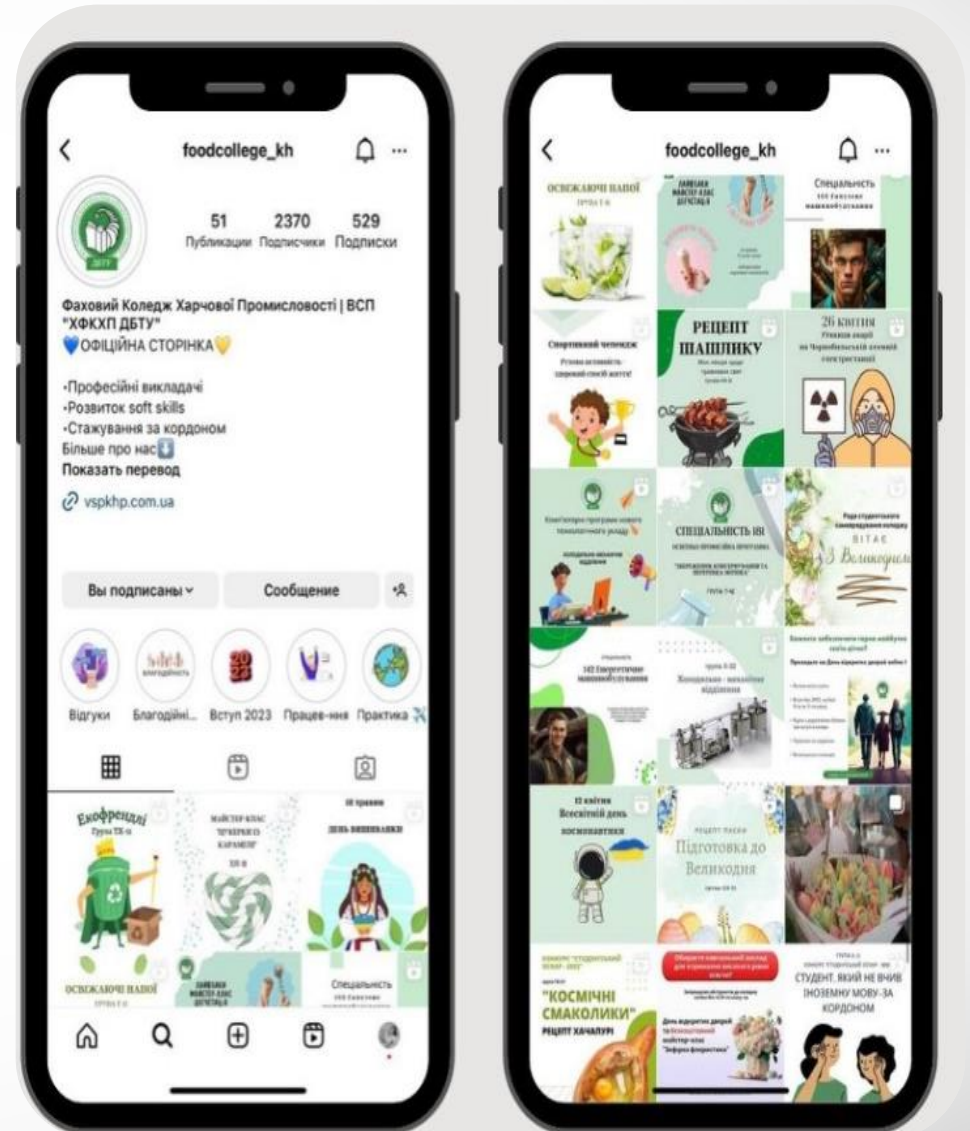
foodcollege_kh

ДБТУ

51 Публикации
2370 Подписчики
529 Подписки

Фаховий Коледж Харчової Промисловості | ВСП "ХФКХП ДБТУ"
💙ОФІЦІЙНА СТОРІНКА💛

•Професійні викладачі
•Розвиток soft skills
•Стажування за кордоном
Більше про нас⬇️
Показать перевод

vspkhp.com.ua

Вы подписаны
Сообщение

Відгуки
Благодійні...
Вступ 2023
Праце-ння
Практика

Екофрендлі
Група ТК-іі

МАЙСТЕР-КЛАС
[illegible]
КАРАМЕЛІ

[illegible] травня
ДЕНЬ ВИШИВАНКИ

ОСВІЖАЮЧІ НАПОЇ

МАЙСТЕР-КЛАС

Спеціальність

foodcollege_kh

ОСВІЖАЮЧІ НАПОЇ
ГРУПА Т-8

МАЙСТЕР-КЛАС

Спеціальність
133 Галузеве машинобудування

Спортивний челендж
Рухова активність - здоровий спосіб життя!

РЕЦЕПТ ШАШЛИКУ

26 КВІТНЯ
Річниця аварії на Чорнобильській атомній електростанції

СПЕЦІАЛЬНІСТЬ 181
ХАРЧОВІ ТЕХНОЛОГІЇ

ВІТАЄ
З Великоднем

спеціальність
142 Енергетичне машинобудування

Холодильно-механічне відділення

Проходьте на День відкритих дверей онлайн!

12 квітня
Всесвітній день космонавтики

РЕЦЕПТ ПАСКИ
Підготовка до Великодня

"КОСМІЧНІ СМАКОЛИКИ"
РЕЦЕПТ ХАЧАПУРІ

СТУДЕНТ, ЯКИЙ НЕ ВЧИВ ІНОЗЕМНУ МОВУ-ЗА КОРДОНОМ